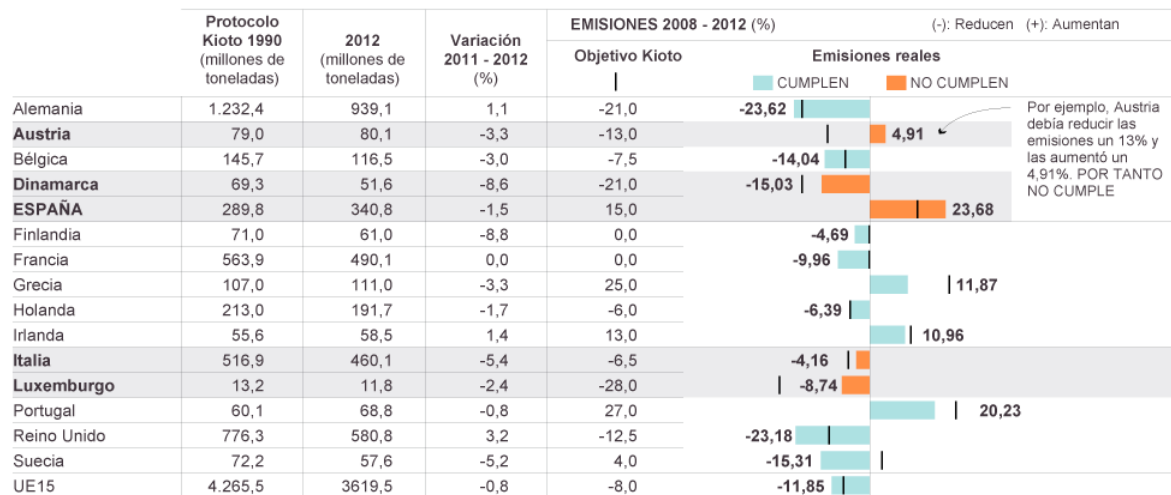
| | Protocolo Kioto 1990 (millones de toneladas) | 2012 (millones de toneladas) | Variación 2011 - 2012 (%) | Objetivo Kioto | Emisiones reales |
|---|---|---|---|---|---|
| Alemania | 1.232,4 | 939,1 | 1,1 | -21,0 | -23,62 |
| **Austria** | 79,0 | 80,1 | -3,3 | -13,0 | 4,91 |
| Bélgica | 145,7 | 116,5 | -3,0 | -7,5 | -14,04 |
| **Dinamarca** | 69,3 | 51,6 | -8,6 | -21,0 | -15,03 |
| **ESPAÑA** | 289,8 | 340,8 | -1,5 | 15,0 | 23,68 |
| Finlandia | 71,0 | 61,0 | -8,8 | 0,0 | -4,69 |
| Francia | 563,9 | 490,1 | 0,0 | 0,0 | -9,96 |
| Grecia | 107,0 | 111,0 | -3,3 | 25,0 | 11,87 |
| Holanda | 213,0 | 191,7 | -1,7 | -6,0 | -6,39 |
| Irlanda | 55,6 | 58,5 | 1,4 | 13,0 | 10,96 |
| **Italia** | 516,9 | 460,1 | -5,4 | -6,5 | -4,16 |
| **Luxemburgo** | 13,2 | 11,8 | -2,4 | -28,0 | -8,74 |
| Portugal | 60,1 | 68,8 | -0,8 | 27,0 | 20,23 |
| Reino Unido | 776,3 | 580,8 | 3,2 | -12,5 | -23,18 |
| Suecia | 72,2 | 57,6 | -5,2 | 4,0 | -15,31 |
| UE15 | 4.265,5 | 3619,5 | -0,8 | -8,0 | -11,85 |

EMISIONES 2008 - 2012 (%)

(-): Reducen (+): Aumentan

CUMPLEN NO CUMPLEN

Por ejemplo, Austria debía reducir las emisiones un 13% y las aumentó un 4,91%. POR TANTO NO CUMPLE